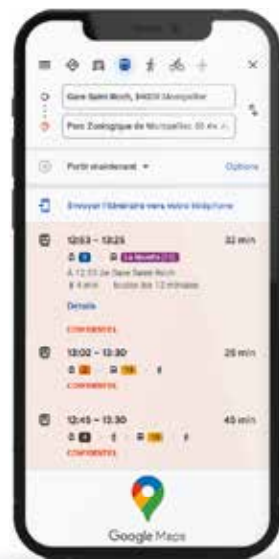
Gare Saint-Roch, 34000 Montpellier

Parc Zoologique de Montpellier, 50 av. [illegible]

Partir maintenant ▾

Options

Envoyer l'itinéraire vers votre téléphone

12:53 – 13:25

32 min

La Navette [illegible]

À 12:53 de Gare Saint-Roch

4 min Toutes les 12 minutes

Détails

CONFORTABLE

13:02 – 13:30

28 min

CONFORTABLE

12:45 – 13:30

45 min

CONFORTABLE

Google Maps